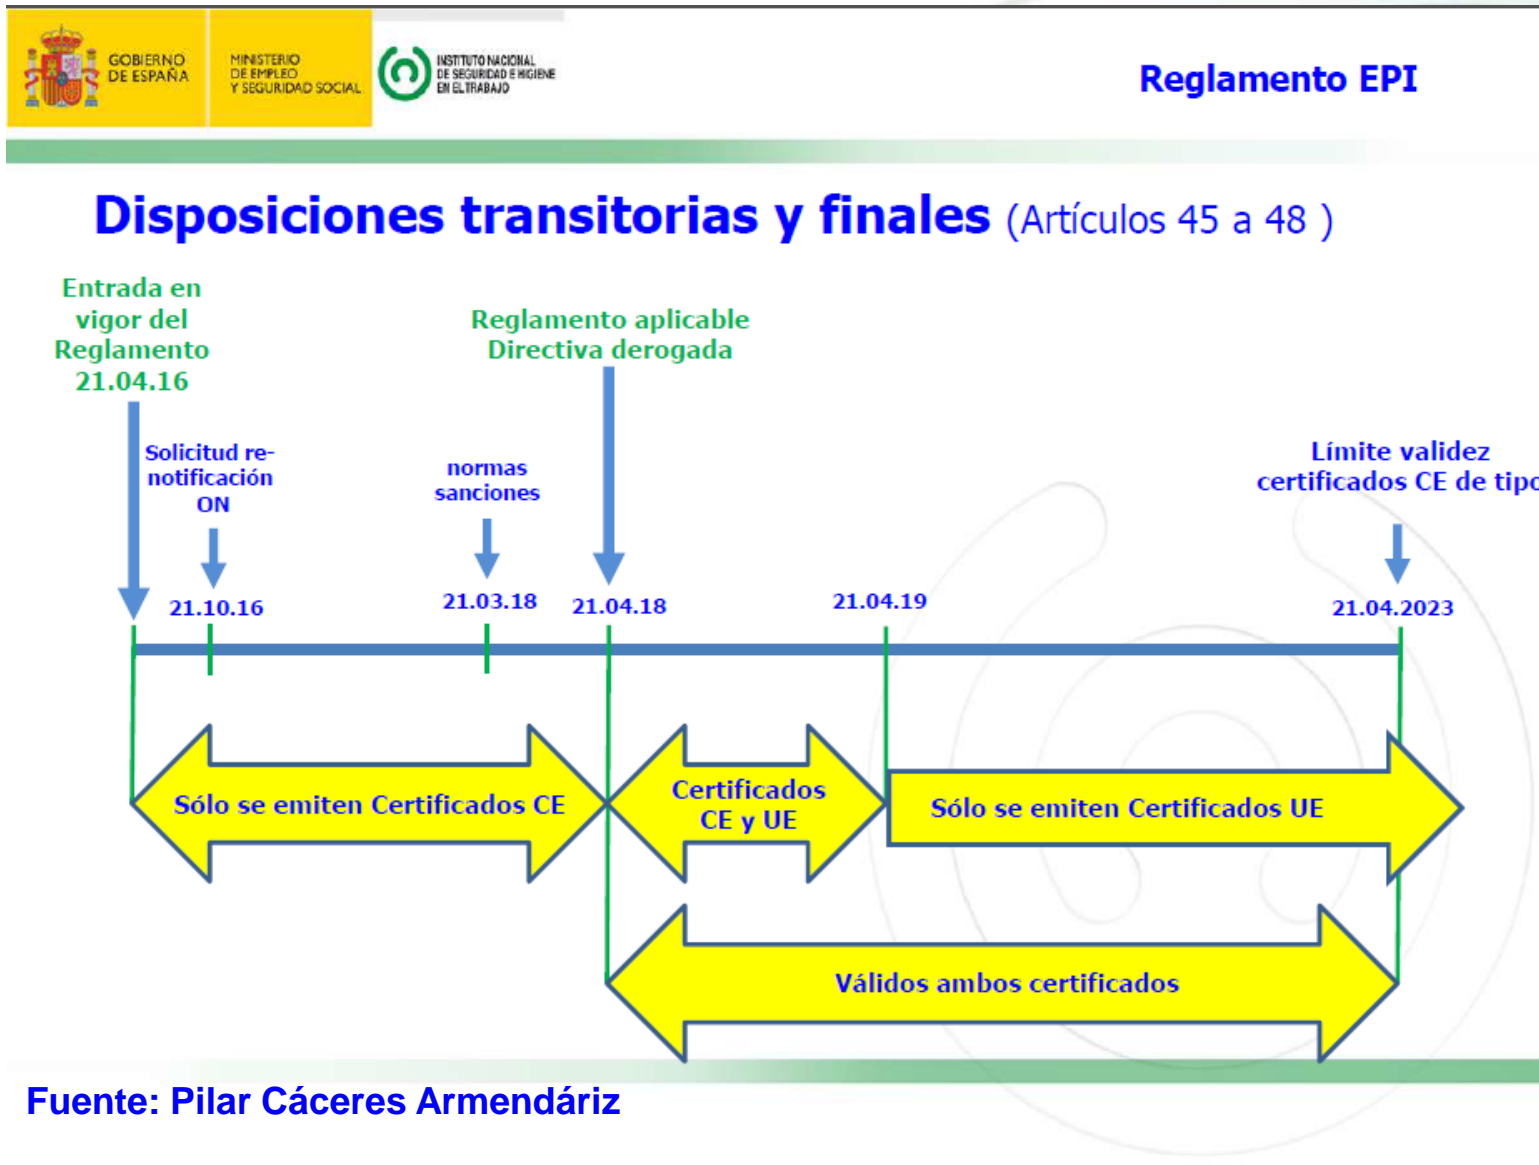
GOBIERNO DE ESPAÑA

MINISTERIO DE EMPLEO Y SEGURIDAD SOCIAL

INSTITUTO NACIONAL DE SEGURIDAD E HIGIENE EN EL TRABAJO

Reglamento EPI

Disposiciones transitorias y finales (Artículos 45 a 48 )

Entrada en vigor del Reglamento 21.04.16

Reglamento aplicable Directiva derogada

Solicitud re-notificación ON

normas sanciones

Límite validez certificados CE de tipo

21.10.16

21.03.18

21.04.18

21.04.19

21.04.2023

Sólo se emiten Certificados CE

Certificados CE y UE

Sólo se emiten Certificados UE

Válidos ambos certificados

Fuente: Pilar Cáceres Armendáriz